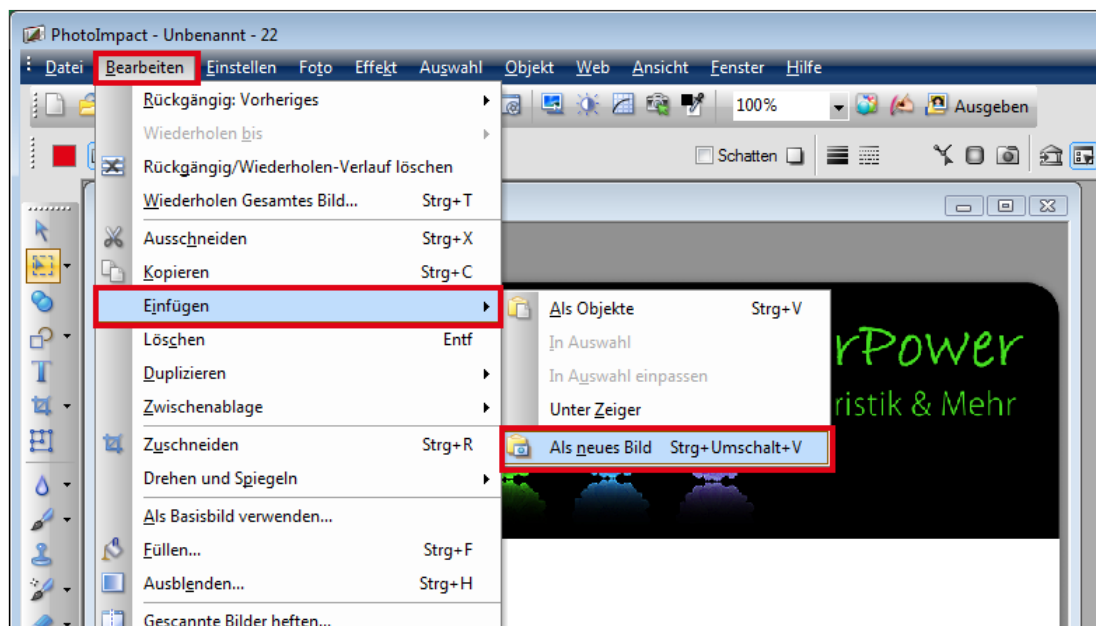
PhotoImpact - Unbenannt - 22

Datei Bearbeiten Einstellen Foto Effekt Auswahl Objekt Web Ansicht Fenster Hilfe

100% Ausgeben

Schatten

Rückgängig: Vorheriges
Wiederholen bis
Rückgängig/Wiederholen-Verlauf löschen
Wiederholen Gesamtes Bild... Strg+T
Ausschneiden Strg+X
Kopieren Strg+C
Einfügen
Löschen Entf
Duplizieren
Zwischenablage
Zuschneiden Strg+R
Drehen und Spiegeln
Als Basisbild verwenden...
Füllen... Strg+F
Ausblenden... Strg+H
Gescannte Bilder heften...

Als Objekte Strg+V
In Auswahl
In Auswahl einpassen
Unter Zeiger
Als neues Bild Strg+Umschalt+V

rPower
ristik & Mehr